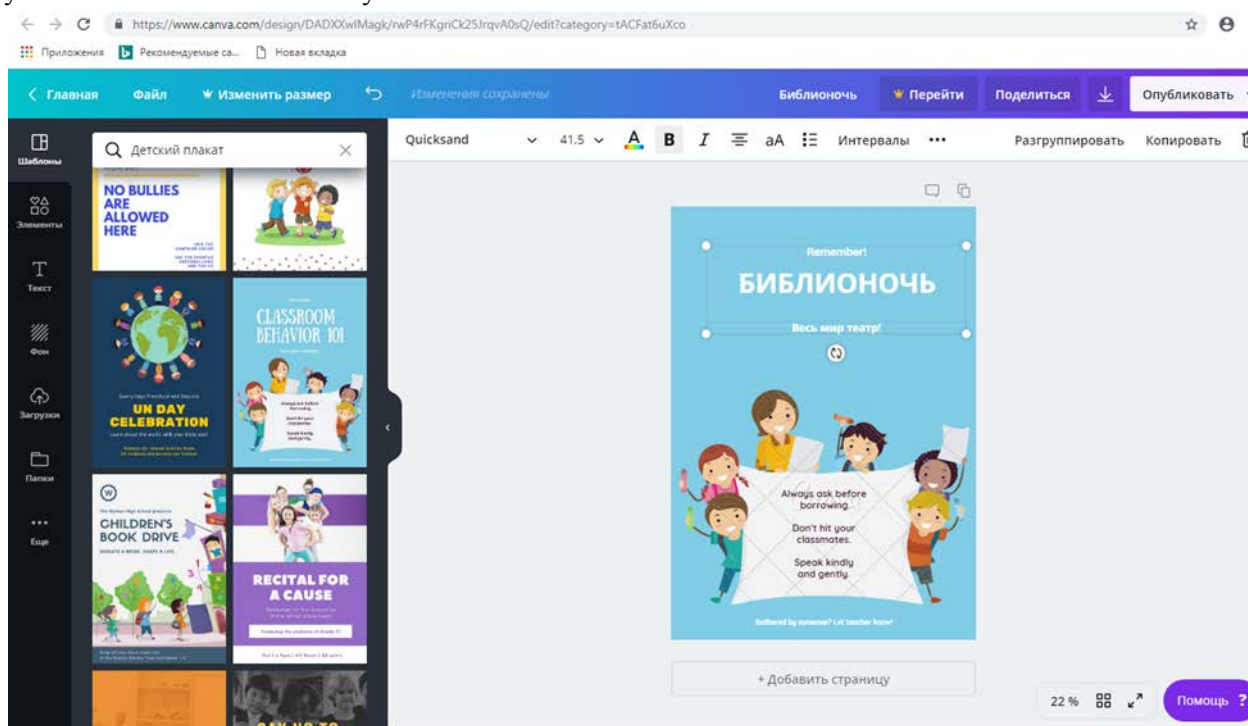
https://www.canva.com/design/DADXXwIMagk/rwP4rFKgriCk25JrqvA0sQ/edit?category=tACFat6uXco

Приложения Рекомендуемые са... Новая вкладка

< Главная Файл Изменить размер Изменения сохранены Библионочь Перейти Поделиться Опубликовать

Шаблоны Элементы Текст Фон Загрузки Папки Еще

Детский плакат

NO BULLIES ARE ALLOWED HERE

CLASSROOM BEHAVIOR 101

UN DAY CELEBRATION

CHILDREN'S BOOK DRIVE

RECITAL FOR A CAUSE

Quicksand 41.5 B I aA Интервалы ••• Разгруппировать Копировать

Remember!

БИБЛИОНОЧЬ

Весь мир театр!

Always ask before borrowing.

Don't hit your classmates.

Speak kindly and gently.

Bothered by someone? Let teacher know!

+ Добавить страницу

22 % Помощь ?